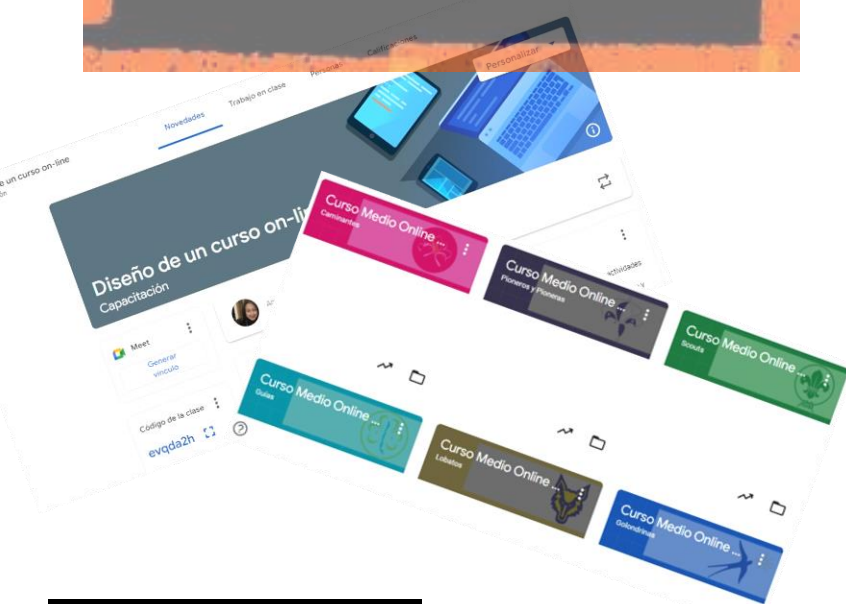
Novedades Trabajo en clase Personas Calificaciones

Personalizar

e un curso on-line

Diseño de un curso on-li

Capacitación

Meet

Generar vínculo

Código de la clase

evqda2h

actividades

Curso Medio Online ...

Caminantes

Curso Medio Online ...

Pioneros y Pioneras

Curso Medio Online ...

Scouts

Curso Medio Online ...

Guías

Curso Medio Online ...

Lobatos

Curso Medio Online ...

Golondrinas